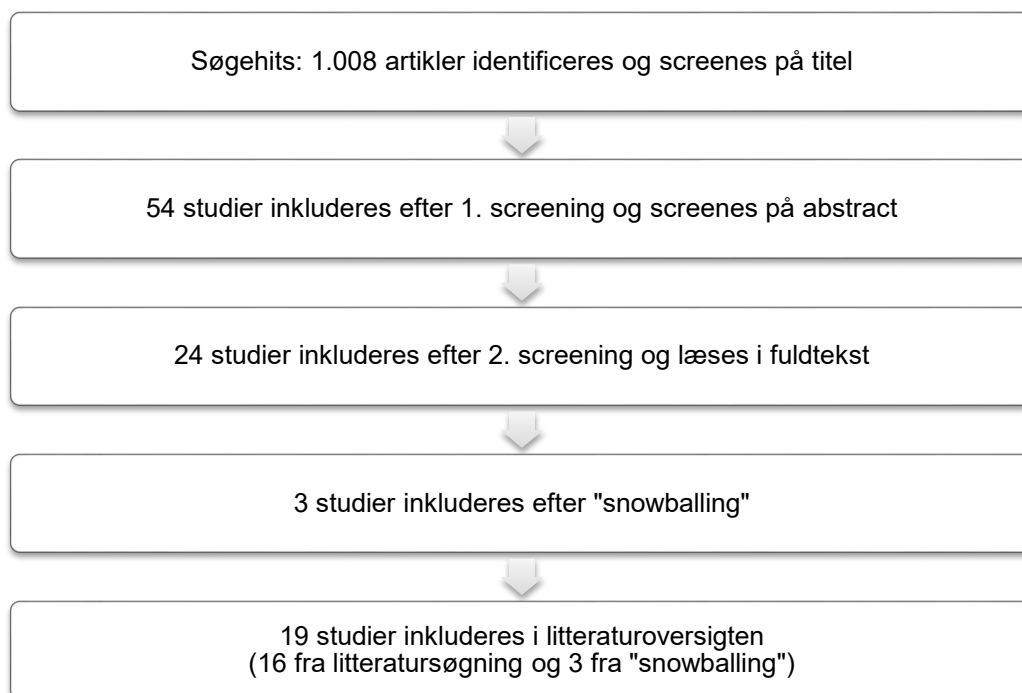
Søgehits: 1.008 artikler identificeres og screenes på titel

54 studier inkluderes efter 1. screening og screenes på abstract

24 studier inkluderes efter 2. screening og læses i fuldtekst

3 studier inkluderes efter "snowballing"

19 studier inkluderes i litteraturoversigten
(16 fra litteratursøgning og 3 fra "snowballing")